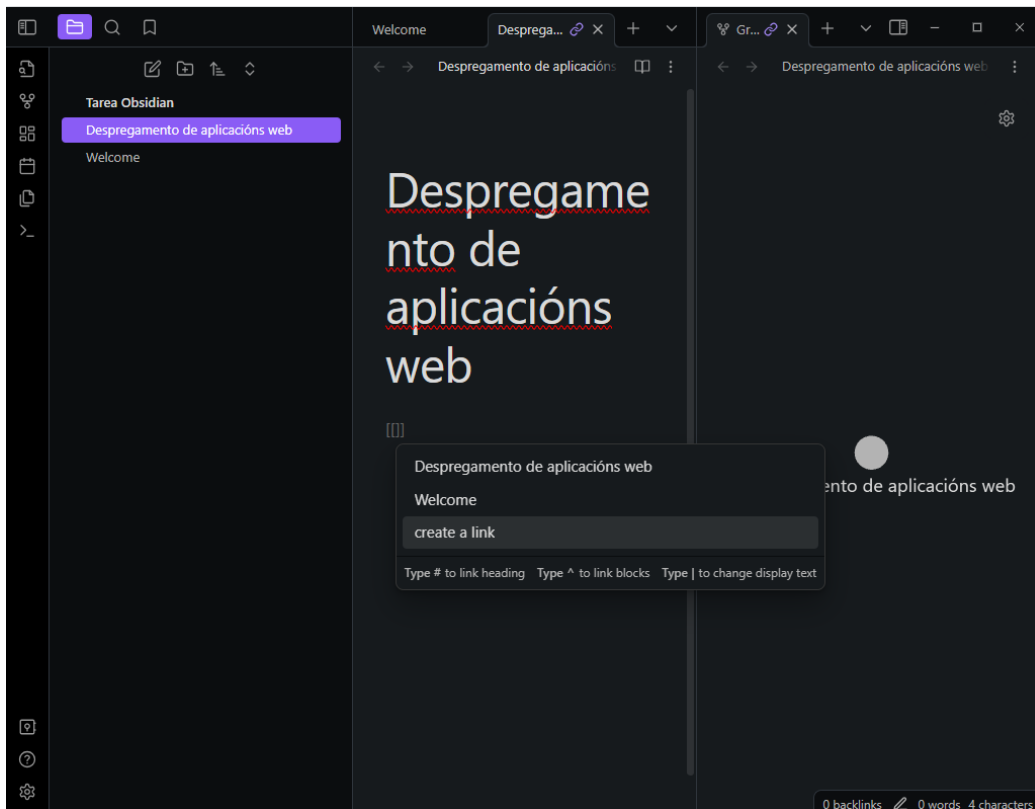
Welcome

Despregа...

Gr...

Despregamento de aplicacións

Despregamento de aplicacións web

Tarea Obsidian

Despregamento de aplicacións web

Welcome

Despregamento de aplicacións web

[[]]

Despregamento de aplicacións web

Welcome

create a link

Type # to link heading Type ^ to link blocks Type | to change display text

ento de aplicacións web

0 backlinks 0 words 4 characters